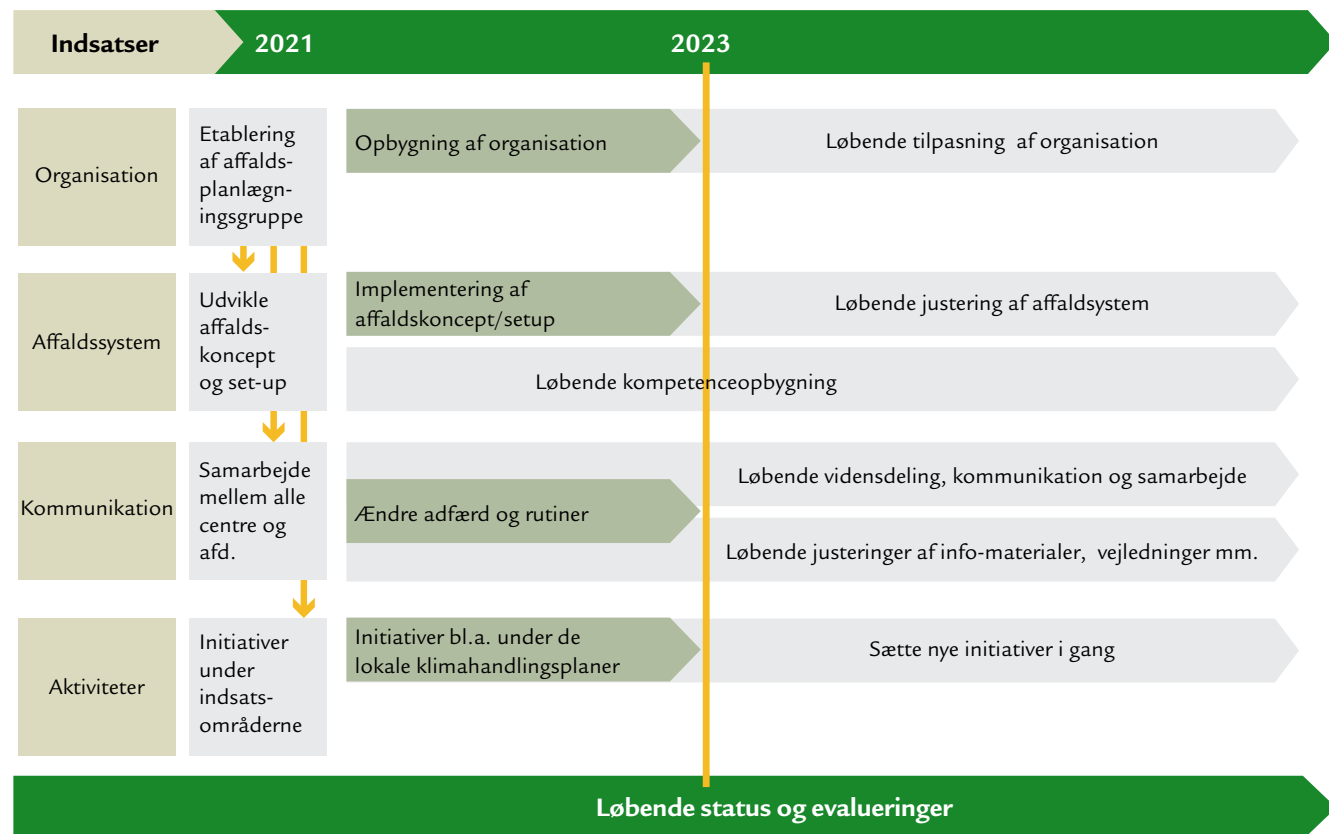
Indsatser 2021 2023

Organisation

Etablering af affaldsplanlægningsgruppe

Opbygning af organisation

Løbende tilpasning af organisation

Affaldssystem

Udvikle affaldskoncept og set-up

Implementering af affaldskoncept/setup

Løbende justering af affaldsystem

Løbende kompetenceopbygning

Kommunikation

Samarbejde mellem alle centre og afd.

Ændre adfærd og rutiner

Løbende vidensdeling, kommunikation og samarbejde

Løbende justeringer af info-materialer, vejledninger mm.

Aktiviteter

Initiativer under indsatsområderne

Initiativer bl.a. under de lokale klimahandlingsplaner

Sætte nye initiativer i gang

Løbende status og evalueringer